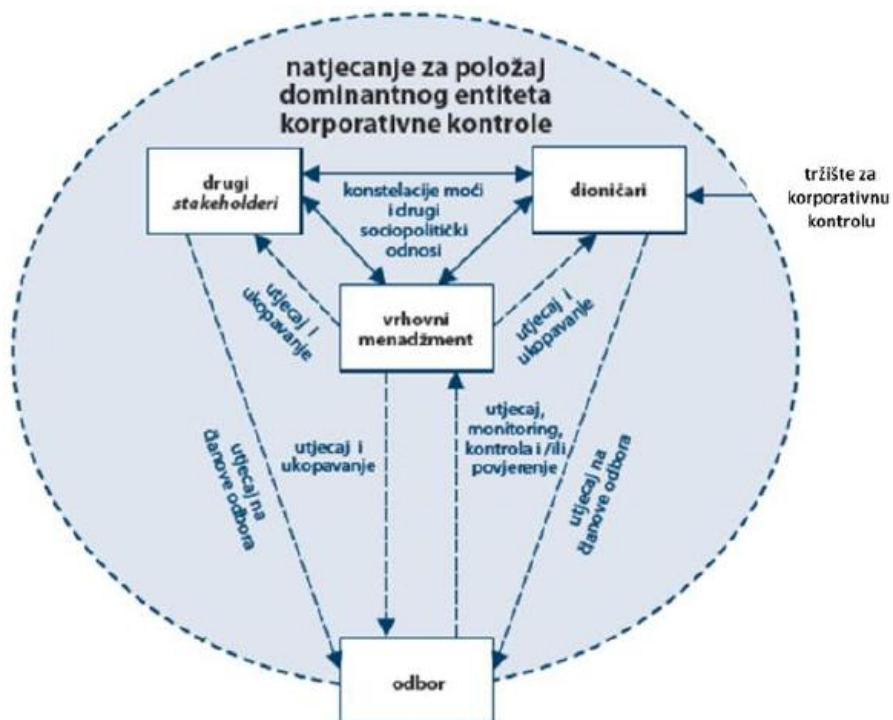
natjecanje za položaj dominantnog entiteta korporativne kontrole

drugi *stakeholderi*

konstelacije moći i drugi sociopolitički odnosi

dioničari

tržište za korporativnu kontrolu

utjecaj i ukopavanje

vrhovni menadžment

utjecaj i ukopavanje

utjecaj na članove odbora

utjecaj i ukopavanje

utjecaj, monitoring, kontrola i /ili povjerenje

utjecaj na članove odbora

odbor